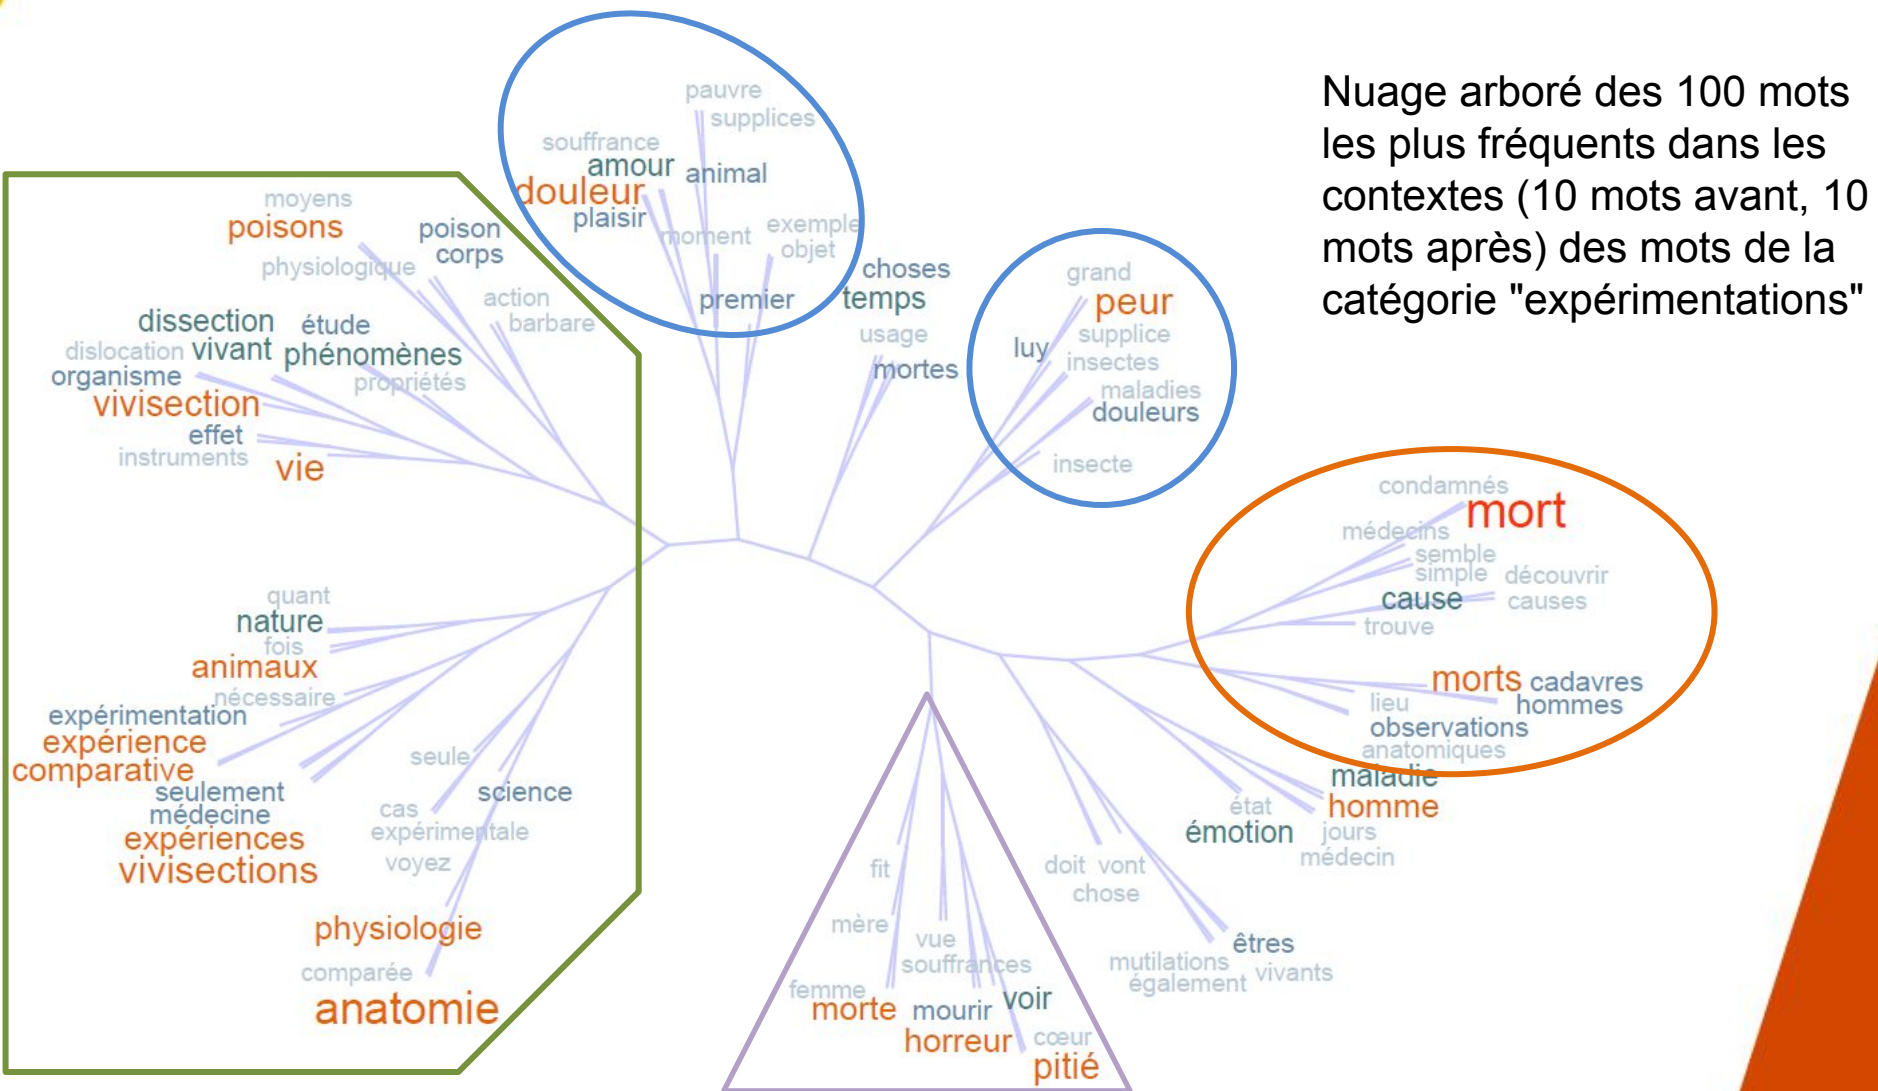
Nuage arboré des 100 mots les plus fréquents dans les contextes (10 mots avant, 10 mots après) des mots de la catégorie "expérimentations"

pauvre
supplices
souffrance
amour
animal
douleur
plaisir
moment
exemple
objet
premier

moyens
poisons
poison
corps
physiologique
action
barbare
dissection
étude
dislocation
vivant
phénomènes
organisme
propriétés
vivisection
effet
instruments
vie

choses
temps
usage
mortes

grand
peur
luy
supplice
insectes
maladies
douleurs
insecte

condamnés
médecins
mort
semble
simple
découvrir
cause
causes
trouve
morts
cadavres
lieu
hommes
observations
anatomiques
maladie
état
homme
émotion
jours
médecin

quant
nature
fois
animaux
nécessaire
expérimentation
expérience
comparative
seule
seulement
science
médecine
cas
expérimentale
expériences
vivisections
voyez
physiologie
comparée
anatomie

fit
mère
vue
souffrances
femme
morte
mourir
voir
horreur
cœur
pitié

doit
vont
chose
êtres
mutilations
également
vivants